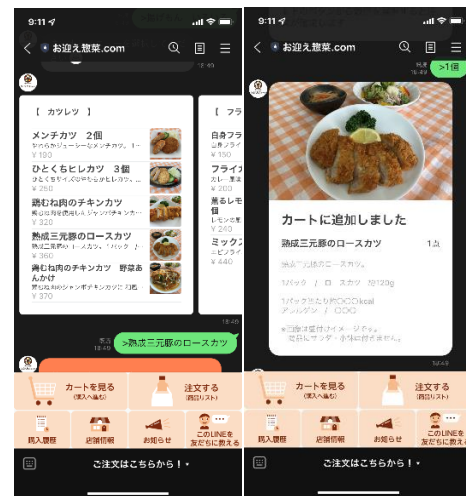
9:11

お迎え惣菜.com

【 カツレツ 】

メンチカツ 2個

¥ 180

ひとくちヒレカツ 3個

¥ 260

鶏むね肉のチキンカツ

¥ 320

熟成三元豚のロースカツ

¥ 360

鶏むね肉のチキンカツ 野菜あんかけ

¥ 370

【 フラ

白身フラ

¥ 190

フライ

¥ 260

黒るレモ

¥ 240

ミックス

¥ 440

18:49

既読 18:49

>熟成三元豚のロースカツ

カートを見る

注文する

購入履歴

店舗情報

お知らせ

このLINEを友だちに教える

ご注文はこちらから！

9:11

お迎え惣菜.com

既読 18:49

>1個

カートに追加しました

熟成三元豚のロースカツ

1点

熟成三元豚のロースカツ。

1パック / ロ スカツ 約120g

1パックあたり〇〇〇kcal

アレルゲン / 〇〇〇

※画像は盛付けイメージです。

18:49

カートを見る

注文する

購入履歴

店舗情報

お知らせ

このLINEを友だちに教える

ご注文はこちらから！